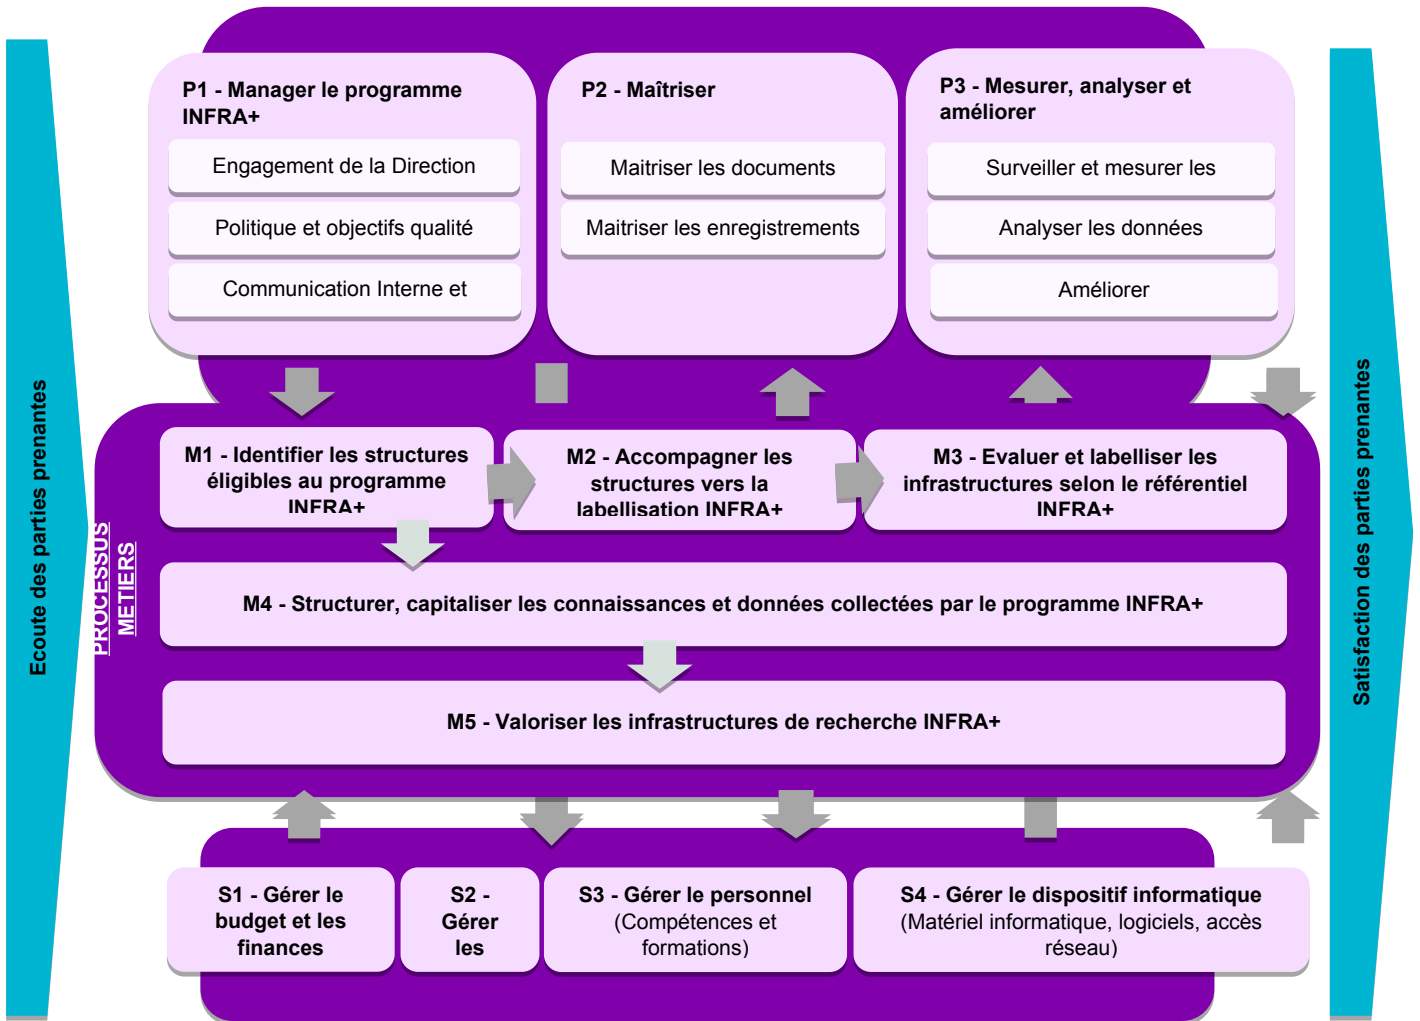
Ecoute des parties prenantes

P1 - Manager le programme INFRA+

Engagement de la Direction

Politique et objectifs qualité

Communication Interne et

P2 - Maîtriser

Maitriser les documents

Maitriser les enregistrements

P3 - Mesurer, analyser et améliorer

Surveiller et mesurer les

Analyser les données

Améliorer

PROCESSUS METIERS

M1 - Identifier les structures éligibles au programme INFRA+

M2 - Accompagner les structures vers la labellisation INFRA+

M3 - Evaluer et labelliser les infrastructures selon le référentiel INFRA+

M4 - Structurer, capitaliser les connaissances et données collectées par le programme INFRA+

M5 - Valoriser les infrastructures de recherche INFRA+

S1 - Gérer le budget et les finances

S2 - Gérer les

S3 - Gérer le personnel (Compétences et formations)

S4 - Gérer le dispositif informatique (Matériel informatique, logiciels, accès réseau)

Satisfaction des parties prenantes